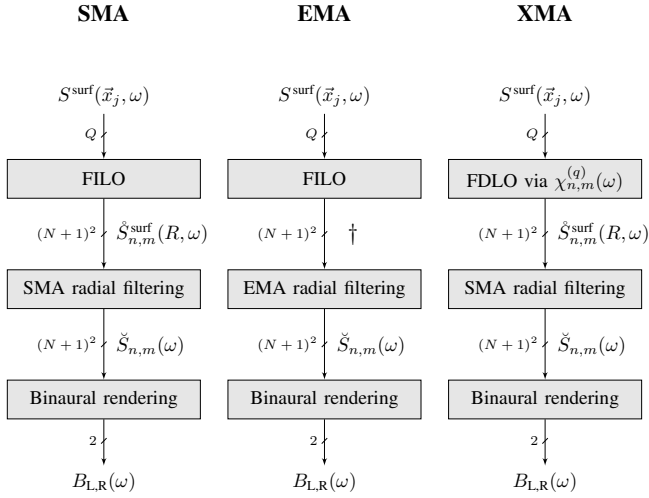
SMA

$S^{\text{surf}}(\vec{x}_j, \omega)$

$Q$

FILO

$(N+1)^2$ $\mathring{S}^{\text{surf}}_{n,m}(R, \omega)$

SMA radial filtering

$(N+1)^2$ $\breve{S}_{n,m}(\omega)$

Binaural rendering

$2$

$B_{\text{L,R}}(\omega)$

EMA

$S^{\text{surf}}(\vec{x}_j, \omega)$

$Q$

FILO

$(N+1)^2$ †

EMA radial filtering

$(N+1)^2$ $\breve{S}_{n,m}(\omega)$

Binaural rendering

$2$

$B_{\text{L,R}}(\omega)$

XMA

$S^{\text{surf}}(\vec{x}_j, \omega)$

$Q$

FDLO via $\chi^{(q)}_{n,m}(\omega)$

$(N+1)^2$ $\mathring{S}^{\text{surf}}_{n,m}(R, \omega)$

SMA radial filtering

$(N+1)^2$ $\breve{S}_{n,m}(\omega)$

Binaural rendering

$2$

$B_{\text{L,R}}(\omega)$